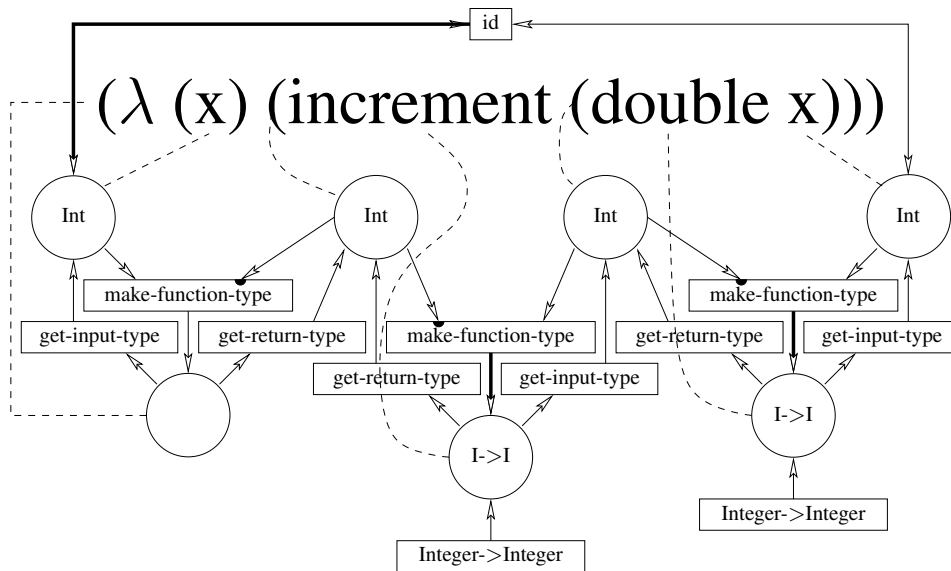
id

$(\lambda$ (x) (increment (double x)))

Int

Int

Int

Int

make-function-type

get-input-type

get-return-type

make-function-type

get-return-type

get-input-type

I->I

Integer->Integer

make-function-type

get-return-type

get-input-type

I->I

Integer->Integer